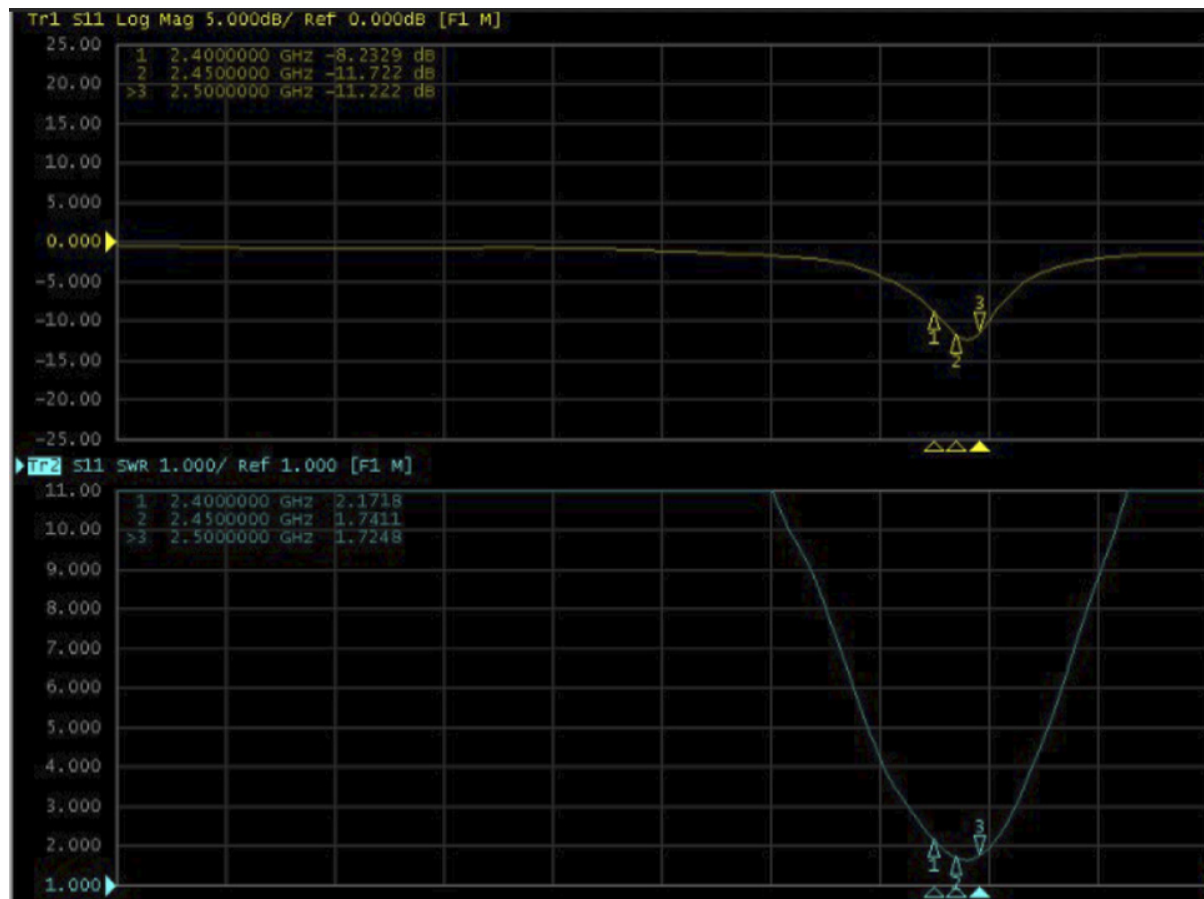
Tr1 S11 Log Mag 5.000dB/ Ref 0.000dB [F1 M]

25.00
20.00
15.00
10.00
5.000
0.000
-5.000
-10.00
-15.00
-20.00
-25.00

1 2.4000000 GHz -8.2329 dB
2 2.4500000 GHz -11.722 dB
>3 2.5000000 GHz -11.222 dB

1
2
3

Tr2 S11 SWR 1.000/ Ref 1.000 [F1 M]

11.00
10.00
9.000
8.000
7.000
6.000
5.000
4.000
3.000
2.000
1.000

1 2.4000000 GHz 2.1718
2 2.4500000 GHz 1.7411
>3 2.5000000 GHz 1.7248

1
2
3